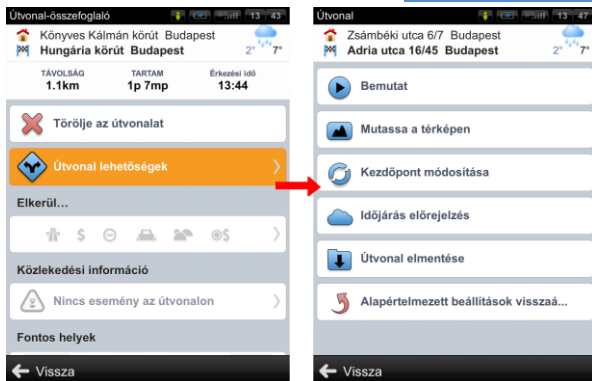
Útvonal-összefoglaló 13 43

Könyves Kálmán körút Budapest
Hungária körút Budapest
2° 7°

TÁVOLSÁG
1.1km

TARTAM
1p 7mp

Érkezési idő
13:44

Törölje az útvonalat

Útvonal lehetőségek

Elkerül…

$

Közlekedési információ

Nincs esemény az útvonalon

Fontos helyek

Vissza

Útvonal 13 47

Zsámbéki utca 6/7 Budapest
Adria utca 16/45 Budapest
2° 7°

Bemutat

Mutassa a térképen

Kezdőpont módosítása

Időjárás előrejelzés

Útvonal elmentése

Alapértelmezett beállítások visszaá…

Vissza